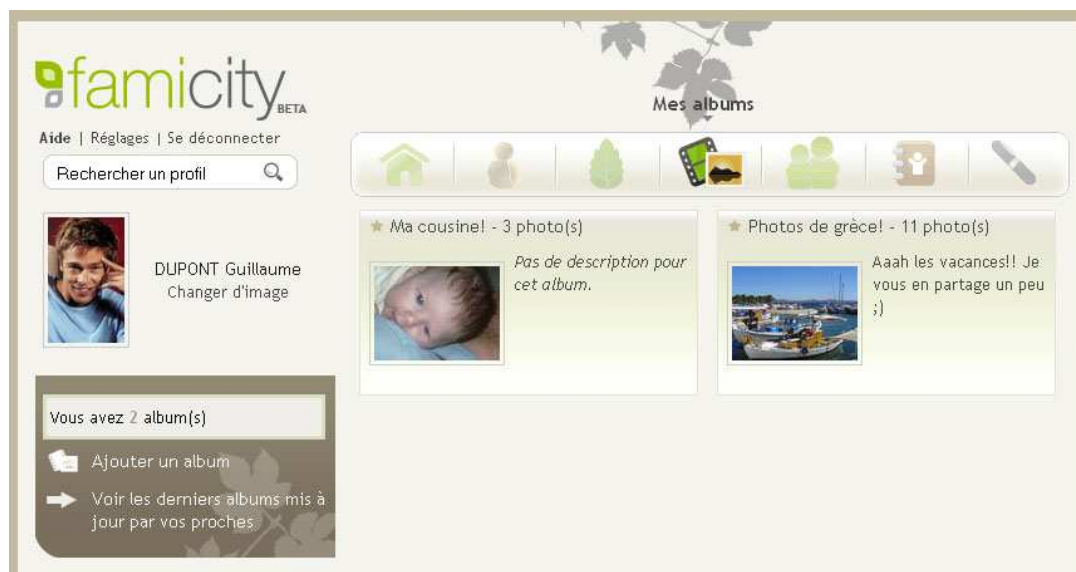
famicity BETA

Aide | Réglages | Se déconnecter

Rechercher un profil

Mes albums

DUPONT Guillaume
Changer d'image

Vous avez 2 album(s)

Ajouter un album

Voir les derniers albums mis à jour par vos proches

Ma cousine! - 3 photo(s)

Pas de description pour cet album.

Photos de grèce! - 11 photo(s)

Aaah les vacances!! Je vous en partage un peu ;)